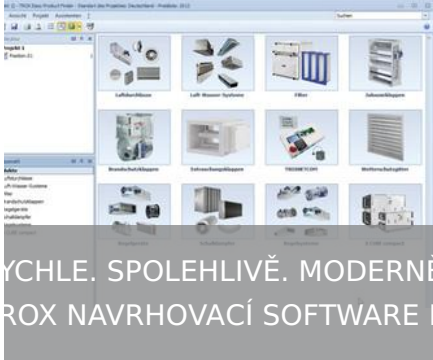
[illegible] - TROX Easy Product Finder - Standort des Projektes: Deutschland - Preisliste: 2013

Ansicht Projekt Assistenten ?

Suchen

Projekt 1
Position 01

Luftdurchlässe

Luft-Wasser-Systeme

Filter

Jalousieklappen

Brandschutzklappen

Schwachgeräte

TROXNETCOM

Wetterschutzgitter

Auswahl

Produkte
Luftdurchlässe
Luft-Wasser-Systeme
Filter
Brandschutzklappen
Regelgeräte
Schalldämpfer

Regelgeräte

Schalldämpfer

Brandschutz

X-CUBE compact

YCHLE. SPOLEHLIVĚ. MODERNĚ
ROX NAVRHOVACÍ SOFTWARE